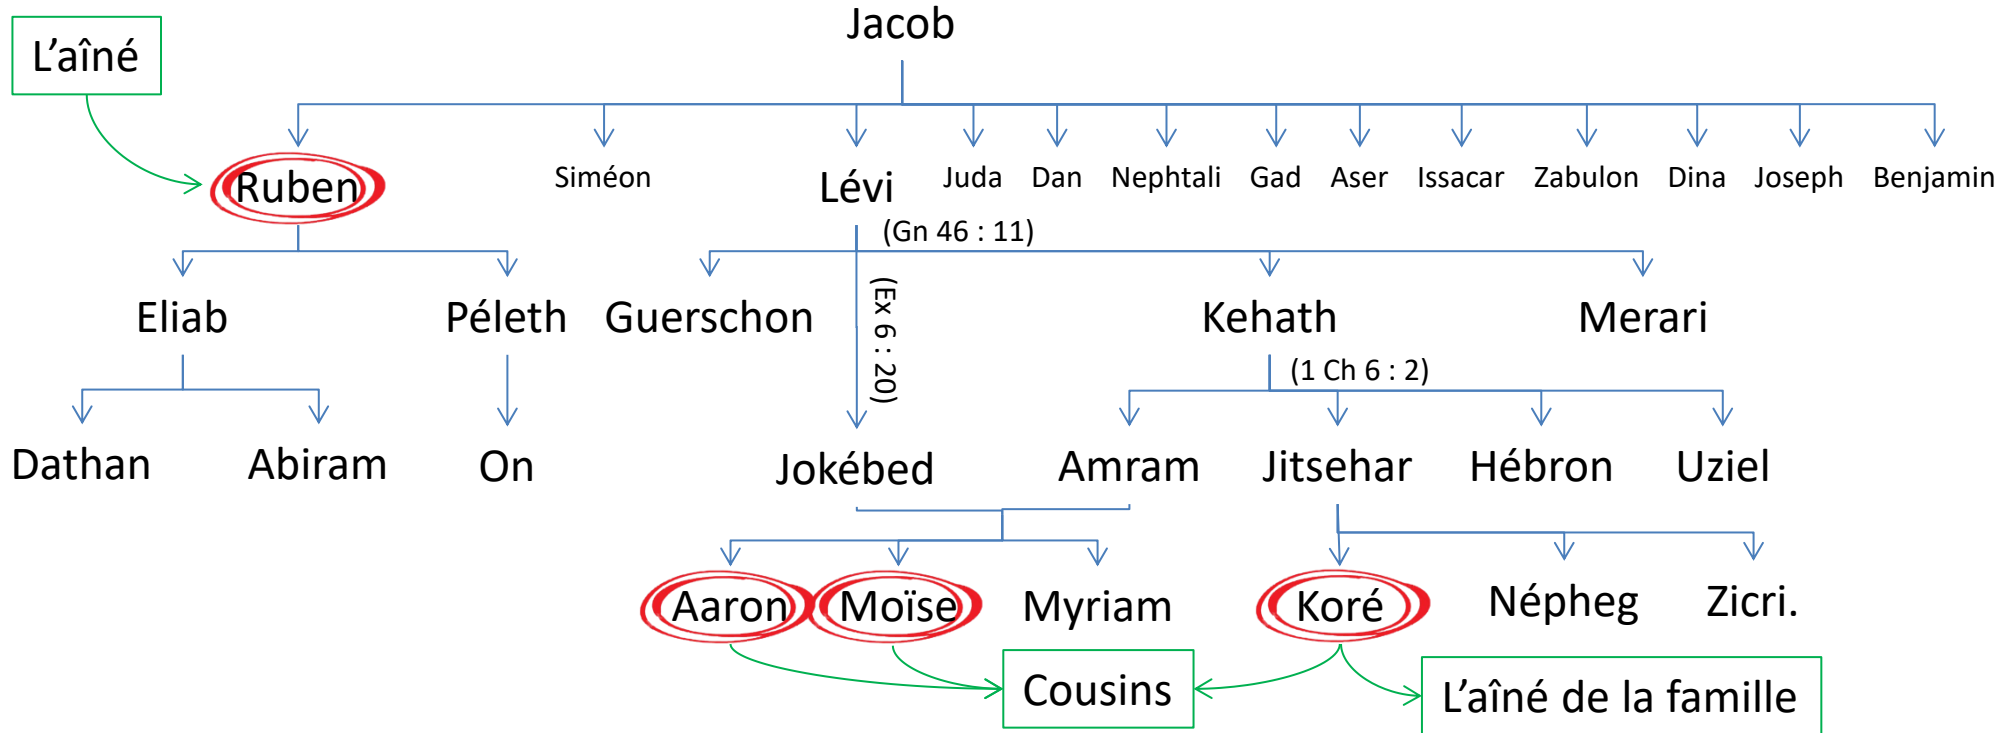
L’aîné

Jacob

Ruben Siméon Lévi Juda Dan Nephtali Gad Aser Issacar Zabulon Dina Joseph Benjamin

(Gn 46 : 11)

Eliab Péleth Guerschon Kehath Merari

(Ex 6 : 20)

(1 Ch 6 : 2)

Dathan Abiram On Jokébed Amram Jitsehar Hébron Uziel

Aaron Moïse Myriam Koré Népheg Zicri.

Cousins

L’aîné de la famille